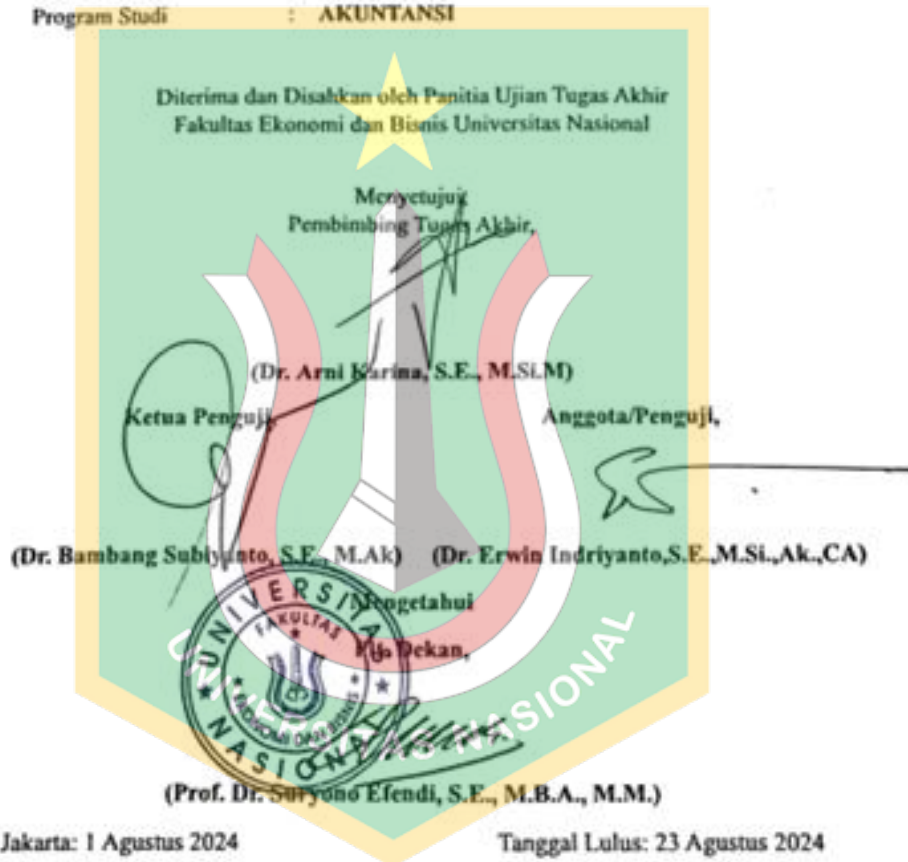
Program Studi : AKUNTANSI

Diterima dan Disahkan oleh Panitia Ujian Tugas Akhir
Fakultas Ekonomi dan Bisnis Universitas Nasional

Menyetujui
Pembimbing Tugas Akhir,

(Dr. Arni Karina, S.E., M.Si.M)

Ketua Penguji, Anggota/Penguji,

(Dr. Bambang Subiyanto, S.E., M.Ak) (Dr. Erwin Indriyanto,S.E.,M.Si.,Ak.,CA)

Mengetahui
Plt. Dekan,

UNIVERSITAS NASIONAL FAKULTAS EKONOMI DAN BISNIS

UNIVERSITAS NASIONAL

(Prof. Dr. Suryono Efendi, S.E., M.B.A., M.M.)

Jakarta: 1 Agustus 2024 Tanggal Lulus: 23 Agustus 2024